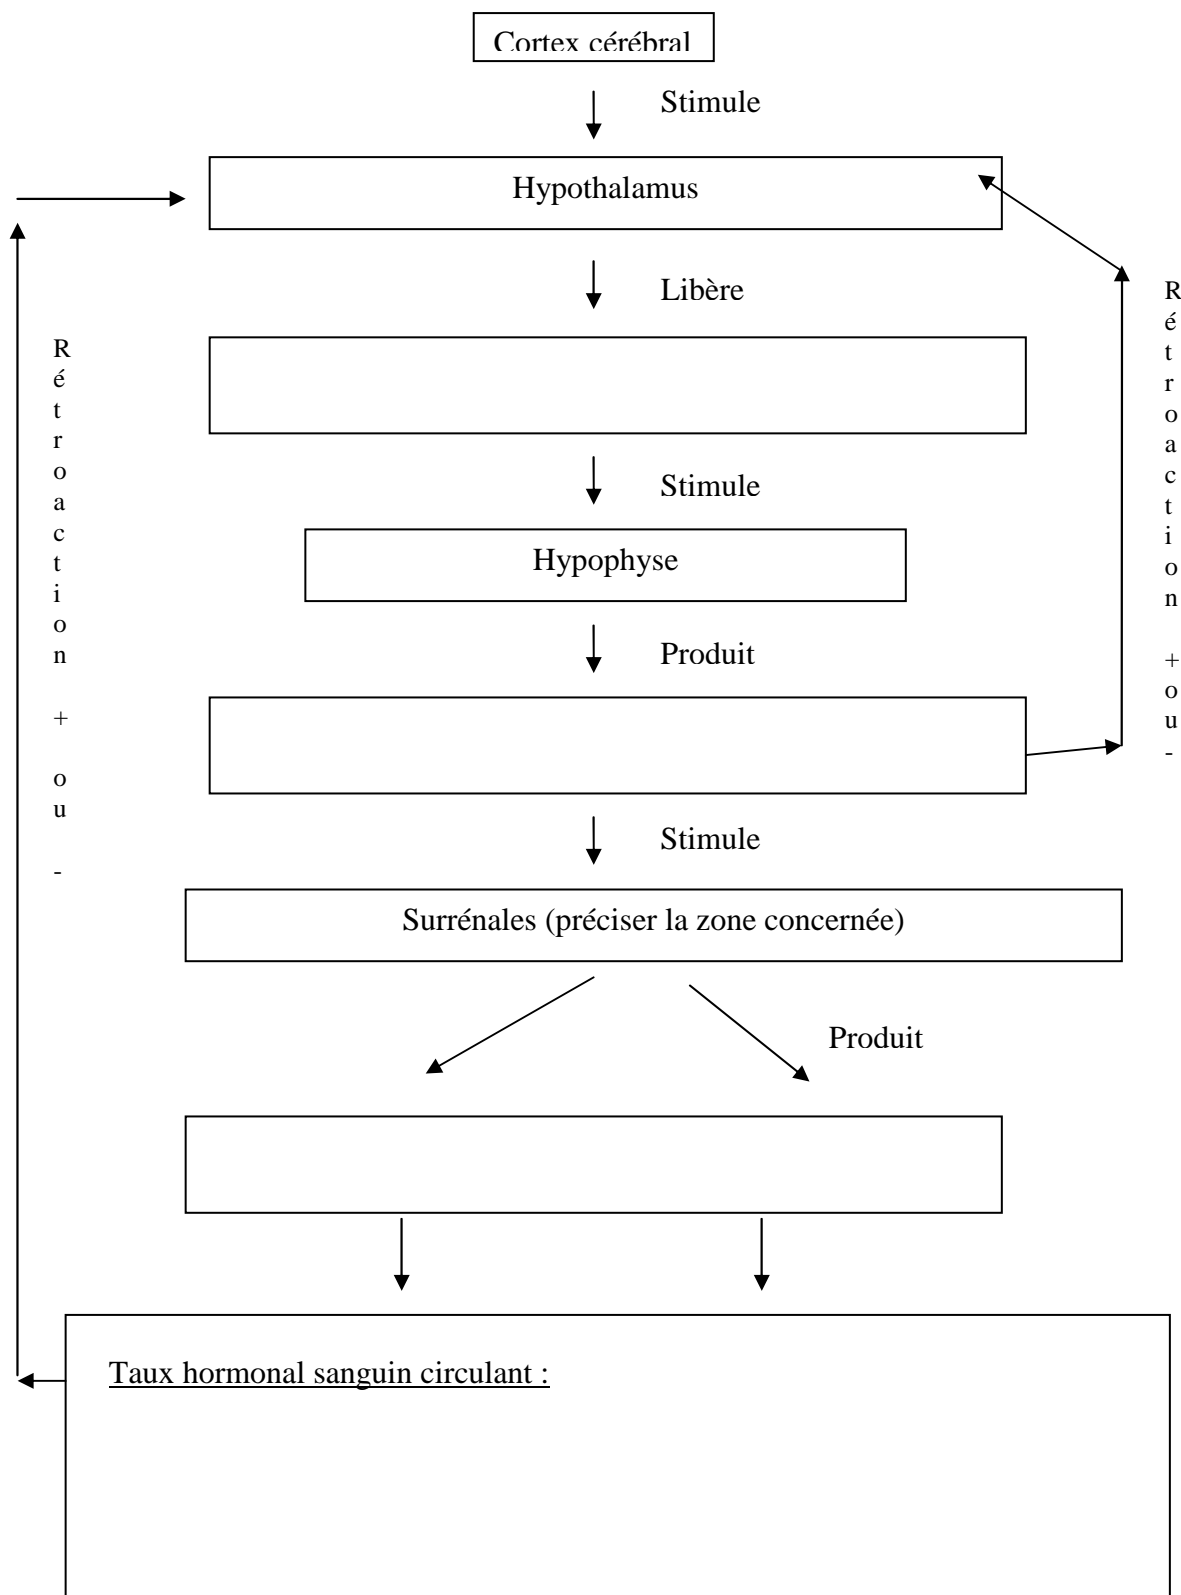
Cortex cérébral

Stimule

Hypothalamus

Libère

Stimule

Hypophyse

Produit

Stimule

Surrénales (préciser la zone concernée)

Produit

Taux hormonal sanguin circulant :

Rétroaction + ou -

Rétroaction + ou -